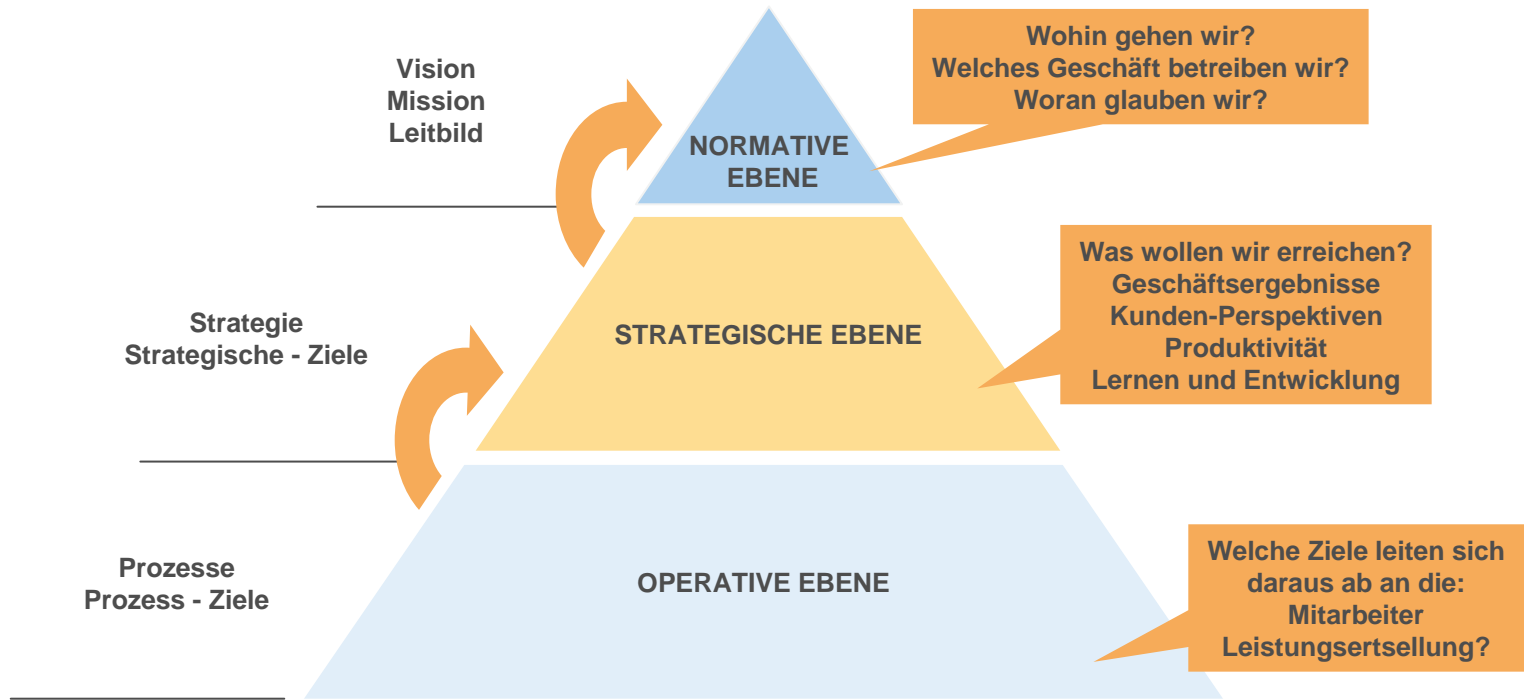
Vision
Mission
Leitbild

NORMATIVE EBENE

Wohin gehen wir?
Welches Geschäft betreiben wir?
Woran glauben wir?

Strategie
Strategische - Ziele

STRATEGISCHE EBENE

Was wollen wir erreichen?
Geschäftsergebnisse
Kunden-Perspektiven
Produktivität
Lernen und Entwicklung

Prozesse
Prozess - Ziele

OPERATIVE EBENE

Welche Ziele leiten sich daraus ab an die:
Mitarbeiter
Leistungsertsellung?